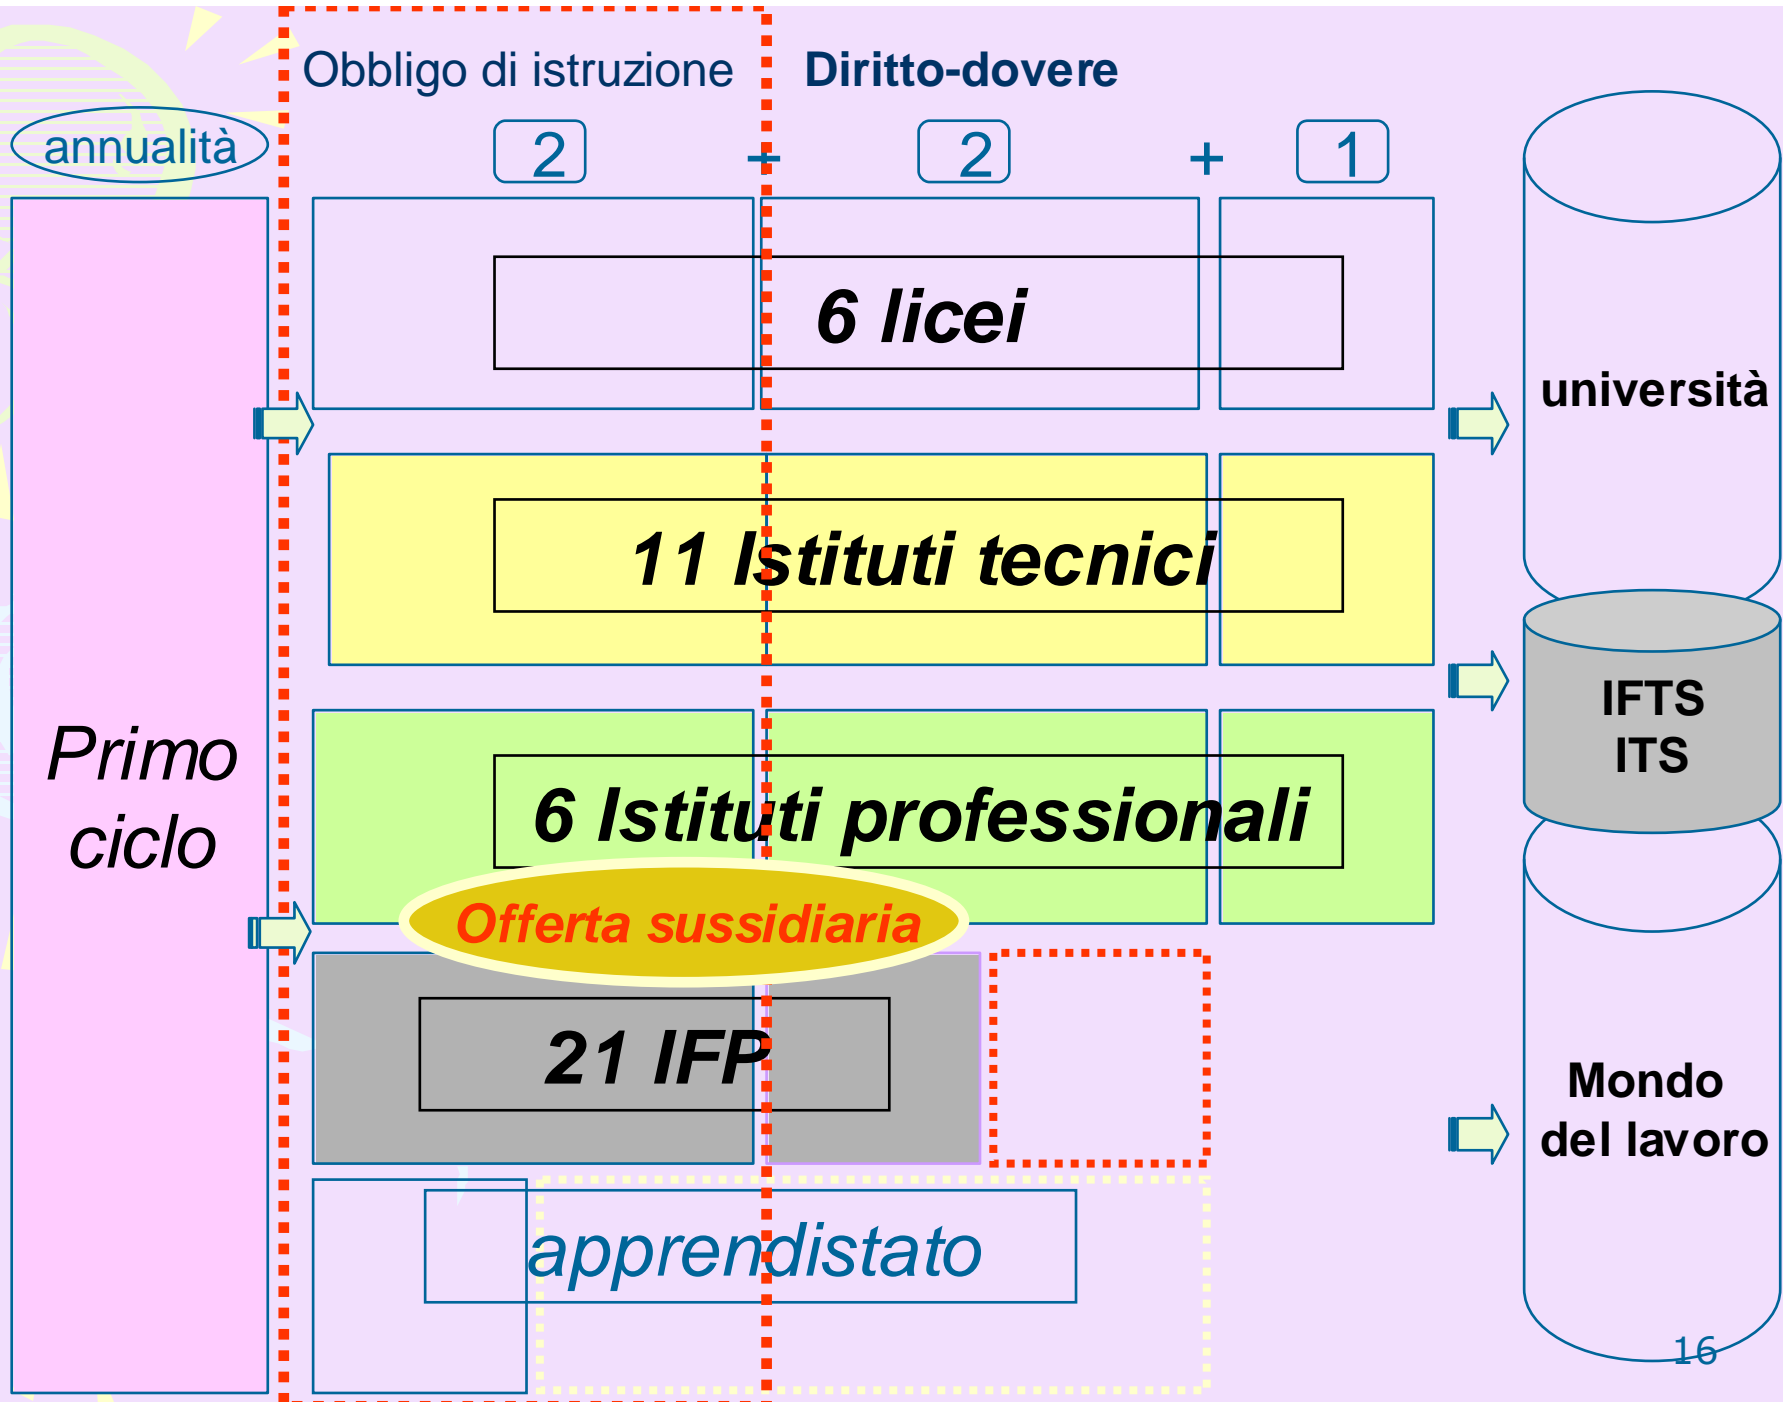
Obbligo di istruzione

Diritto-dovere

annualità

2 + 2 + 1

Primo ciclo

6 licei

11 Istituti tecnici

6 Istituti professionali

Offerta sussidiaria

21 IFP

apprendistato

università

IFTS
ITS

Mondo del lavoro

16